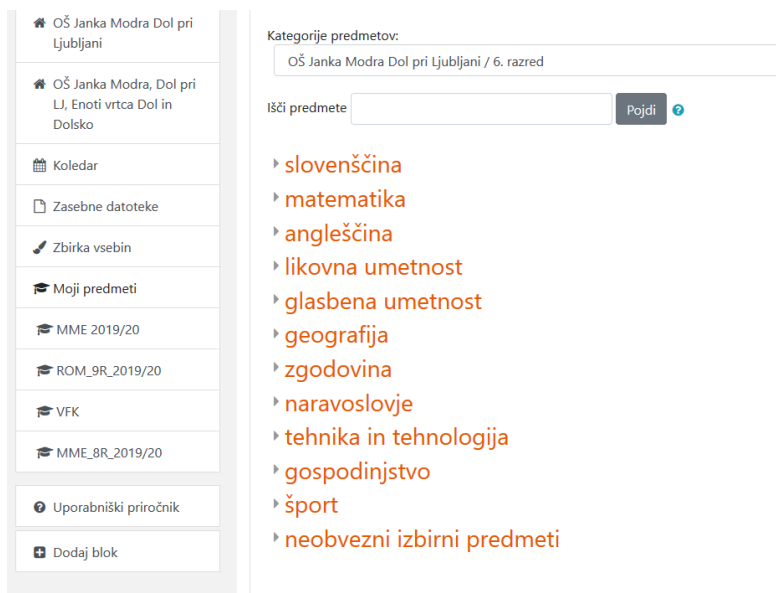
OŠ Janka Modra Dol pri Ljubljani

OŠ Janka Modra, Dol pri LJ, Enoti vrtca Dol in Dolsko

Koledar

Zasebne datoteke

Zbirka vsebin

Moji predmeti

MME 2019/20

ROM_9R_2019/20

VFK

MME_8R_2019/20

Uporabniški priročnik

Dodaj blok

Kategorije predmetov:

OŠ Janka Modra Dol pri Ljubljani / 6. razred

Išči predmete

Pojdi

slovenščina

matematika

angleščina

likovna umetnost

glasbena umetnost

geografija

zgodovina

naravoslovje

tehnika in tehnologija

gospodinjstvo

šport

neobvezni izbirni predmeti